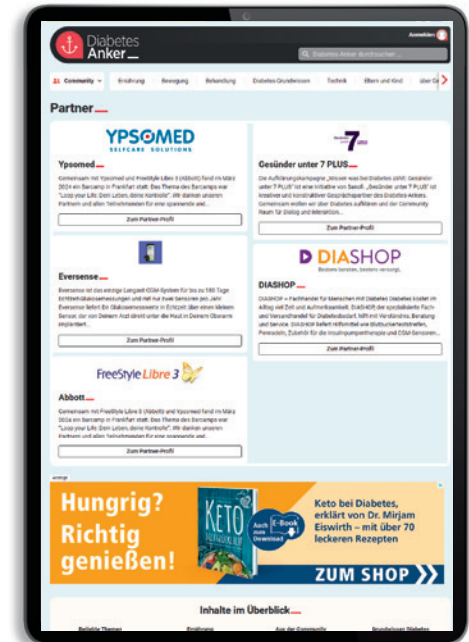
Diabetes Anker

Anmelden

Diabetes-Anker durchsuchen...

Community Ernährung Bewegung Behandlung Diabetes Grundwissen Technik Eltern und Kind über D

Partner

YPSOMED SELFCARE SOLUTIONS

Ypsomed

Gemeinsam mit Ypsomed und FreeStyle Libre 3 (Abbott) fand im März 2024 ein Barcamp in Frankfurt statt: Das Thema des Barcamps war "Loop your Life: Dein Leben, deine Kontrolle". Wir danken unseren Partnern und allen Teilnehmenden für eine spannende und...

Zum Partner-Profil

Gesünder unter 7 PLUS

Die Aufklärungskampagne „Wissen was bei Diabetes zählt: Gesünder unter 7 PLUS" ist eine Initiative von Sanofi. „Gesünder unter 7 PLUS" ist kreativer und konstruktiver Gesprächspartner des Diabetes Ankers. Gemeinsam wollen wir über Diabetes aufklären und der Community Raum für Dialog und Interaktion...

Zum Partner-Profil

Eversense

Eversense ist das einzige Langzeit-CGM-System für bis zu 180 Tage Echtzeit-Glukosemessungen und mit nur zwei Sensoren pro Jahr. Eversense liefert Dir Glukosemesswerte in Echtzeit über einen kleinen Sensor, der von Deinem Arzt direkt unter die Haut in Deinem Oberarm implantiert...

Zum Partner-Profil

DIASHOP Bestens beraten, bestens versorgt.

DIASHOP

DIASHOP – Fachhändler für Menschen mit Diabetes Diabetes kostet im Alltag viel Zeit und Aufmerksamkeit. DIASHOP, der spezialisierte Fach- und Versandhandel für Diabetesbedarf, hilft mit Verständnis, Beratung und Service. DIASHOP liefert Hilfsmittel wie Blutzuckermessstreifen, Pennadeln, Zubehör für die Insulinpumpentherapie und CGM-Sensoren...

Zum Partner-Profil

FreeStyle Libre 3

Abbott

Gemeinsam mit FreeStyle Libre 3 (Abbott) und Ypsomed fand im März 2024 ein Barcamp in Frankfurt statt: Das Thema des Barcamps war "Loop your Life: Dein Leben, deine Kontrolle". Wir danken unseren Partnern und allen Teilnehmenden für eine spannende und...

Zum Partner-Profil

Anzeige

Hungrig? Richtig genießen!

KETO

Auch als E-Book Download

Keto bei Diabetes, erklärt von Dr. Mirjam Eiswirth – mit über 70 leckeren Rezepten

ZUM SHOP

Inhalte im Überblick

Beliebte Themen Ernährung Aus der Community Grundwissen Diabetes